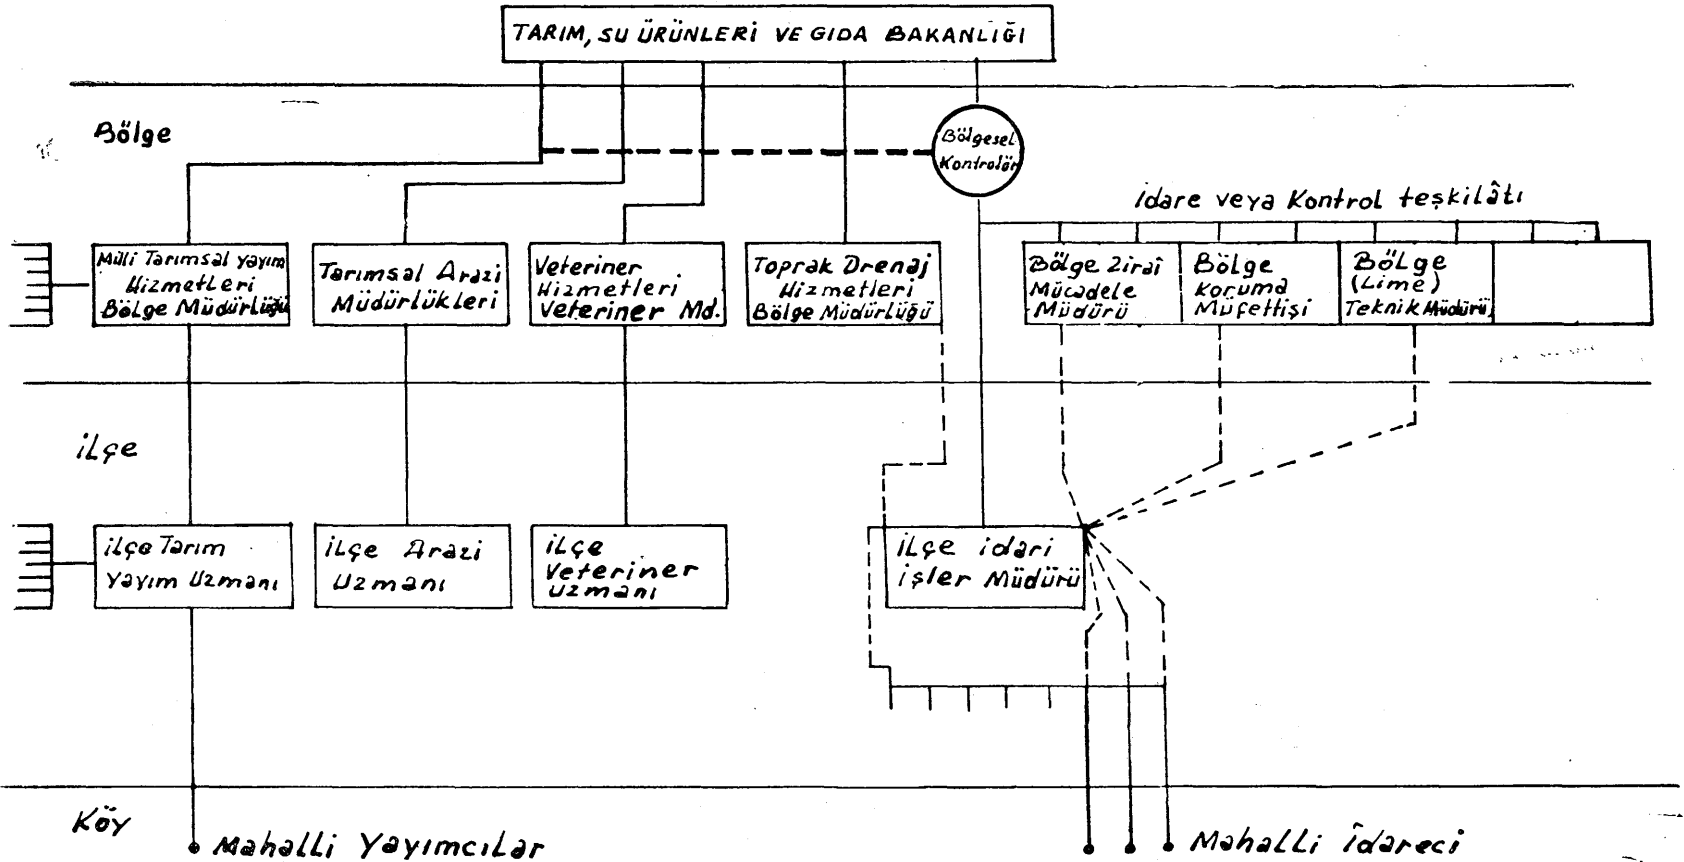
TARIM, SU ÜRÜNLERİ VE GIDA BAKANLIĞI

Bölge

Bölgesel Kontrolör

İdare veya Kontrol teşkilâtı

Milli Tarımsal yayım Hizmetleri Bölge Müdürlüğü

Tarımsal Arazi Müdürlükleri

Veteriner Hizmetleri Veteriner Md.

Toprak Drenaj Hizmetleri Bölge Müdürlüğü

Bölge Zirai Mücadele Müdürü

Bölge Korumd Müfettişi

Bölge (Lime) Teknik Müdürü

İlçe

İlçe Tarım Yayım Uzmanı

İlçe Arazi Uzmanı

İlçe Veteriner Uzmanı

İlçe idari işler Müdürü

Köy

Mahalli Yayımcılar

Mahalli İdareci